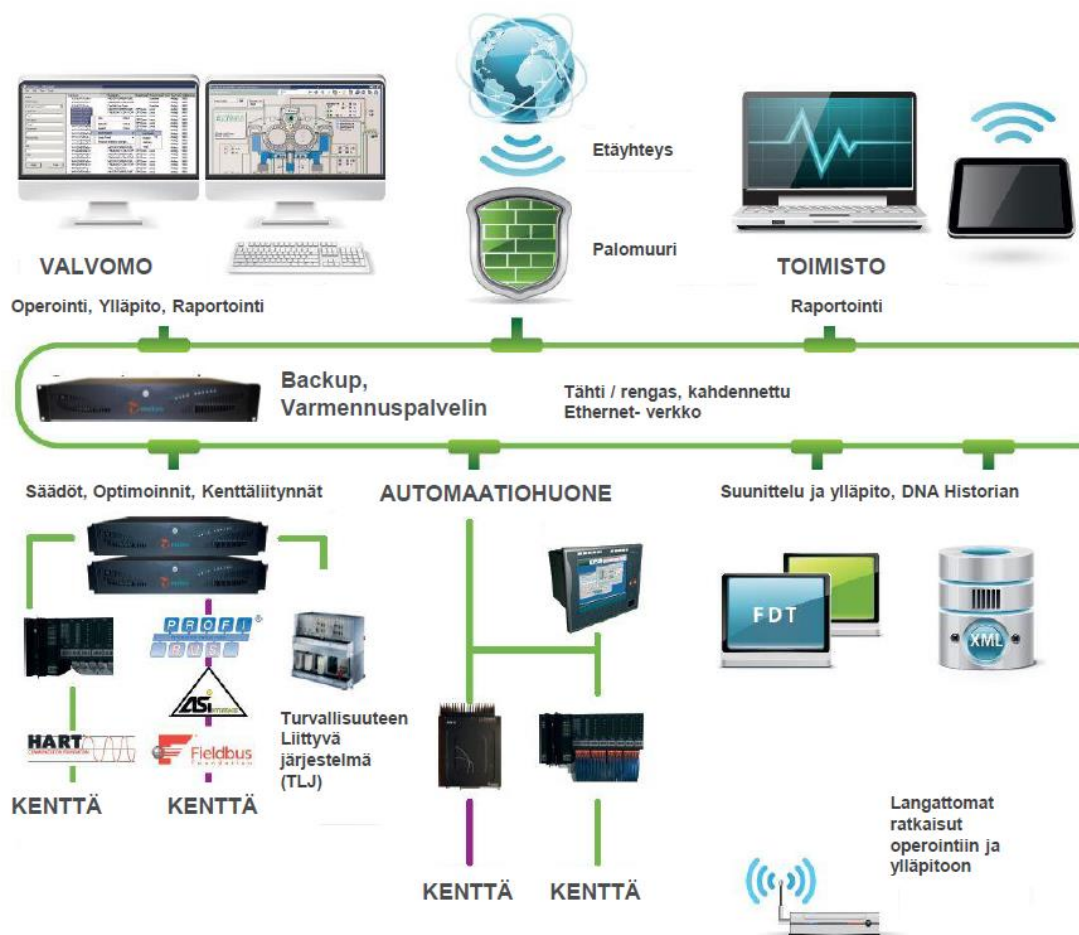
Etäyhteys

Palomuuri

VALVOMO

Operointi, Ylläpito, Raportointi

TOIMISTO

Raportointi

Backup, Varmennuspalvelin

Tähti / rengas, kahdennettu Ethernet- verkko

Säädöt, Optimoinnit, Kenttäliitynnät

AUTOMAATIOHUONE

Suunittelu ja ylläpito, DNA Historian

PROFI BUS

FDT

XML

HART

Fieldbus

Turvallisuuteen Liittyvä järjestelmä (TLJ)

KENTTÄ

KENTTÄ

Langattomat ratkaisut operointiin ja ylläpitoon

KENTTÄ

KENTTÄ